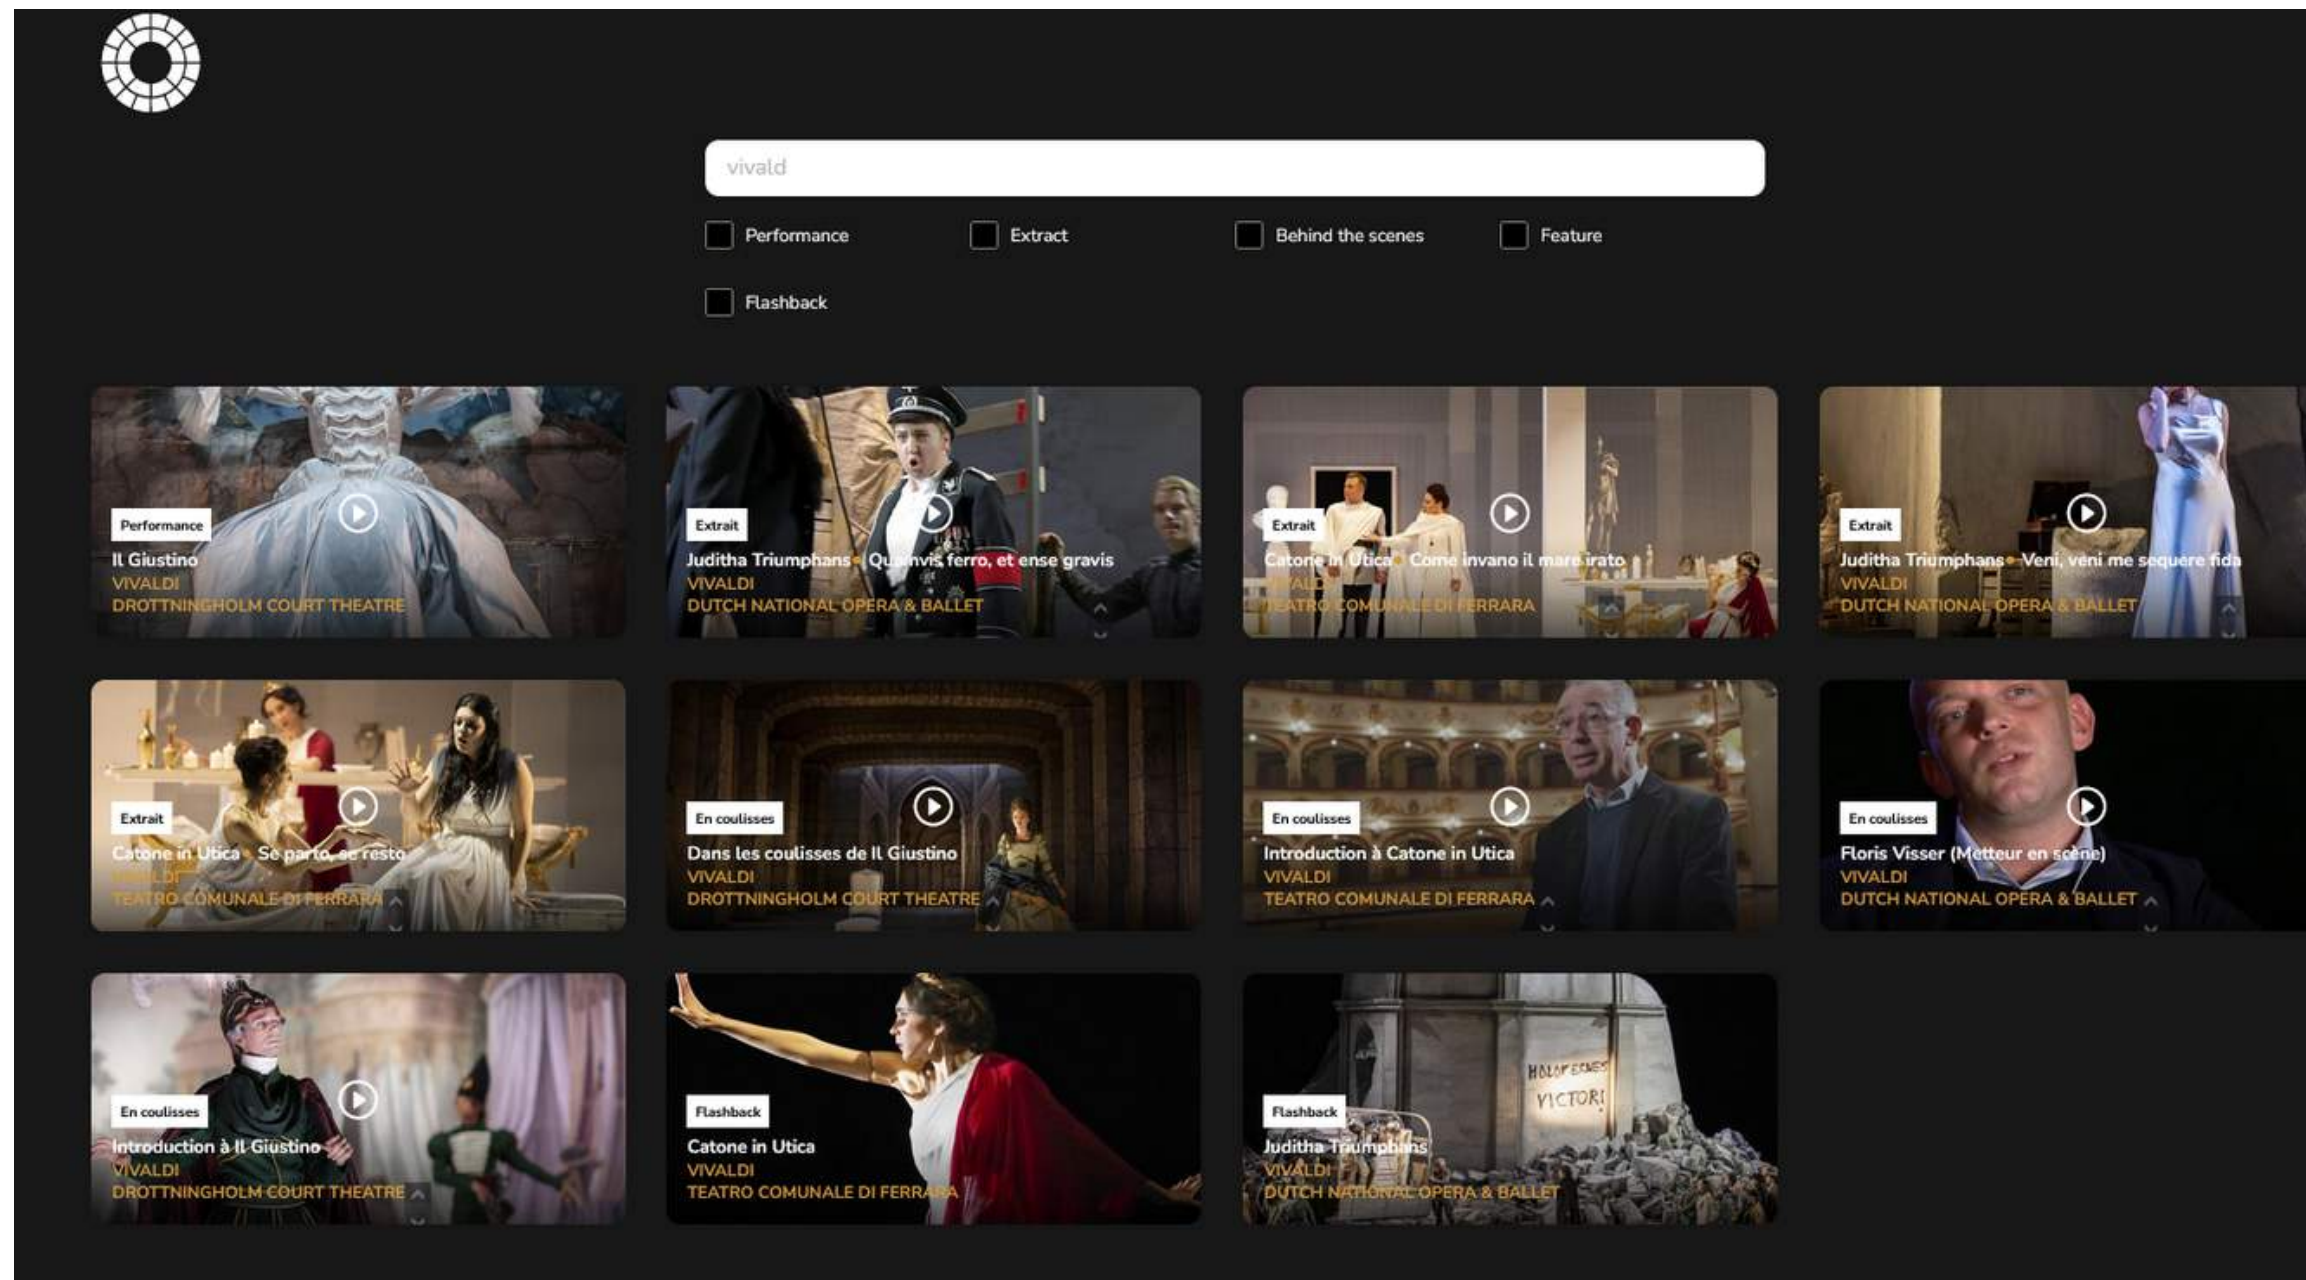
vivald

Performance
Extract
Behind the scenes
Feature
Flashback

Performance
Il Giustino
VIVALDI
DROTTNINGHOLM COURT THEATRE

Extrait
Juditha Triumphans • Quamvis ferro, et ense gravis
VIVALDI
DUTCH NATIONAL OPERA & BALLET

Extrait
Catone in Utica • Come invano il mare irato
VIVALDI
TEATRO COMUNALE DI FERRARA

Extrait
Juditha Triumphans • Veni, veni me sequere fida
VIVALDI
DUTCH NATIONAL OPERA & BALLET

Extrait
Catone in Utica • Se parto, se resto
VIVALDI
TEATRO COMUNALE DI FERRARA

En coulisses
Dans les coulisses de Il Giustino
VIVALDI
DROTTNINGHOLM COURT THEATRE

En coulisses
Introduction à Catone in Utica
VIVALDI
TEATRO COMUNALE DI FERRARA

En coulisses
Floris Visser (Metteur en scène)
VIVALDI
DUTCH NATIONAL OPERA & BALLET

En coulisses
Introduction à Il Giustino
VIVALDI
DROTTNINGHOLM COURT THEATRE

Flashback
Catone in Utica
VIVALDI
TEATRO COMUNALE DI FERRARA

Flashback
Juditha Triumphans
VIVALDI
DUTCH NATIONAL OPERA & BALLET

HOLOFERNES
VICTORI